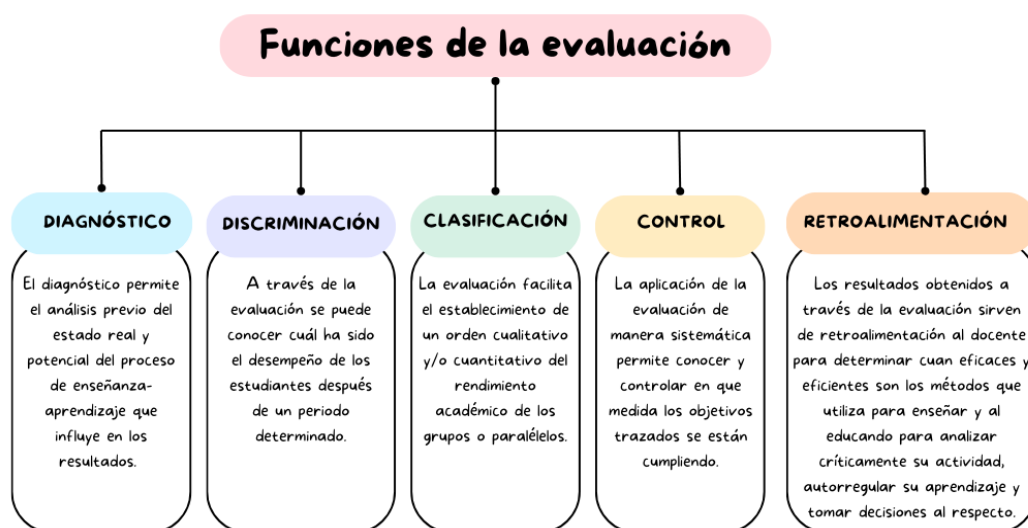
Funciones de la evaluación

DIAGNÓSTICO

El diagnóstico permite el análisis previo del estado real y potencial del proceso de enseñanza-aprendizaje que influye en los resultados.

DISCRIMINACIÓN

A través de la evaluación se puede conocer cuál ha sido el desempeño de los estudiantes después de un periodo determinado.

CLASIFICACIÓN

La evaluación facilita el establecimiento de un orden cualitativo y/o cuantitativo del rendimiento académico de los grupos o paralélelos.

CONTROL

La aplicación de la evaluación de manera sistemática permite conocer y controlar en que medida los objetivos trazados se están cumpliendo.

RETROALIMENTACIÓN

Los resultados obtenidos a través de la evaluación sirven de retroalimentación al docente para determinar cuan eficaces y eficientes son los métodos que utiliza para enseñar y al educando para analizar críticamente su actividad, autorregular su aprendizaje y tomar decisiones al respecto.